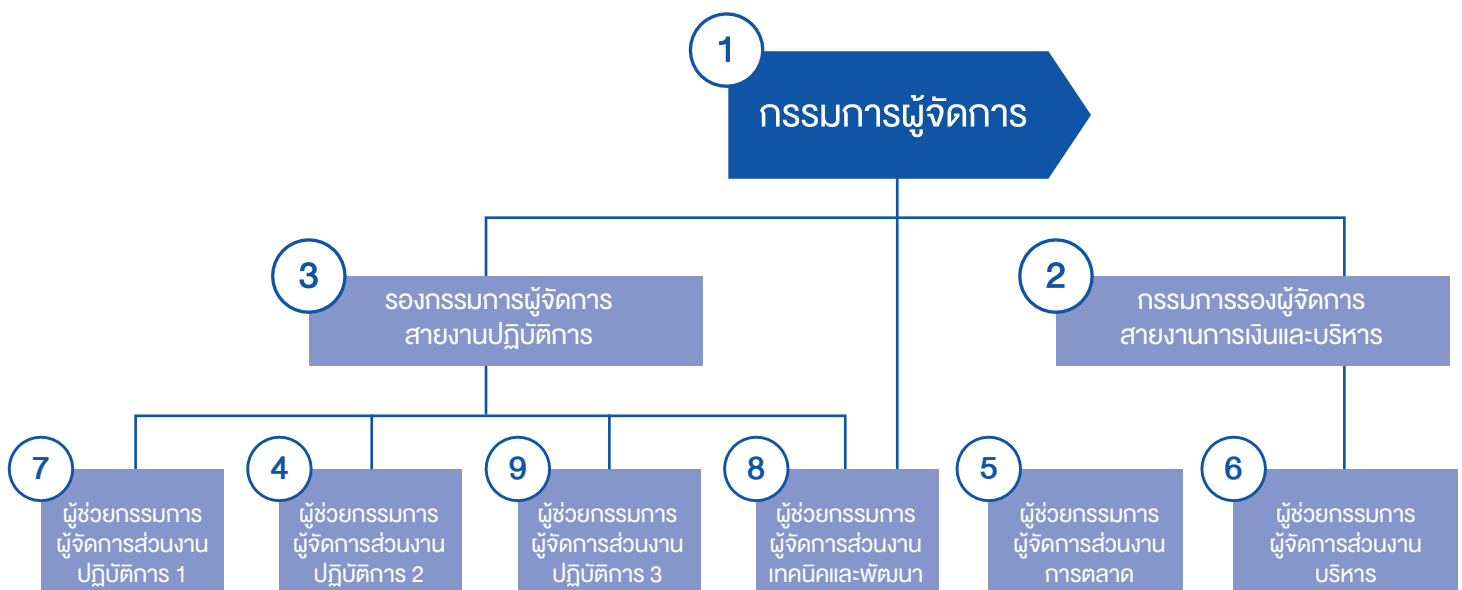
1
กรรมการผู้จัดการ

3
รองกรรมการผู้จัดการ
สายงานปฏิบัติการ

2
กรรมการรองผู้จัดการ
สายงานการเงินและบริหาร

7
ผู้ช่วยกรรมการ
ผู้จัดการส่วนงาน
ปฏิบัติการ 1

4
ผู้ช่วยกรรมการ
ผู้จัดการส่วนงาน
ปฏิบัติการ 2

9
ผู้ช่วยกรรมการ
ผู้จัดการส่วนงาน
ปฏิบัติการ 3

8
ผู้ช่วยกรรมการ
ผู้จัดการส่วนงาน
เทคนิคและพัฒนา

5
ผู้ช่วยกรรมการ
ผู้จัดการส่วนงาน
การตลาด

6
ผู้ช่วยกรรมการ
ผู้จัดการส่วนงาน
บริหาร